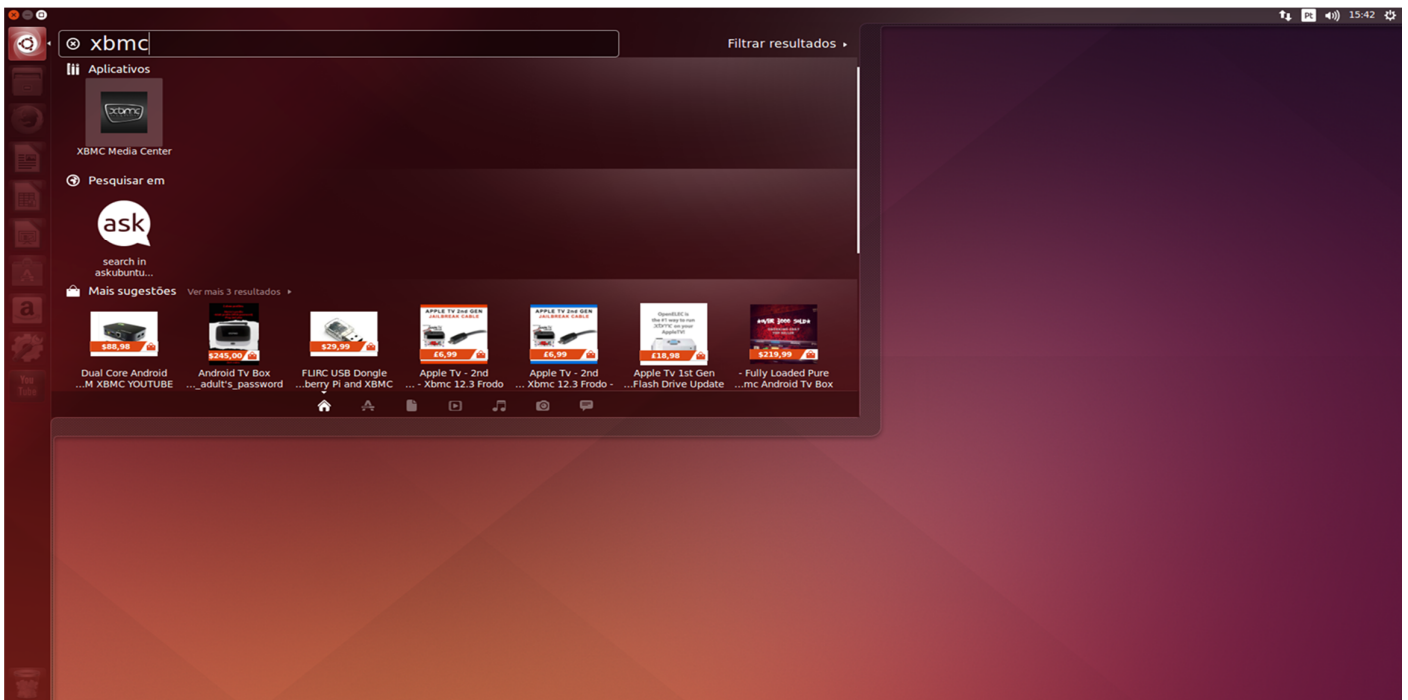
Pt 15:42

xbmc

Filtrar resultados ▸

Aplicativos

xbmc

XBMC Media Center

Pesquisar em

ask

search in askubuntu...

Mais sugestões Ver mais 3 resultados ▸

$88,98
Dual Core Android ...M XBMC YOUTUBE

$245,00
Android Tv Box ..._adult's_password

$29,99
FLIRC USB Dongle ...berry Pi and XBMC

APPLE TV 2nd GEN JAILBREAK CABLE
£6,99
Apple Tv - 2nd ... - Xbmc 12.3 Frodo

APPLE TV 2nd GEN JAILBREAK CABLE
£6,99
Apple Tv - 2nd ... Xbmc 12.3 Frodo -

£18,98
Apple Tv 1st Gen ...Flash Drive Update

$219,99
- Fully Loaded Pure ...mc Android Tv Box

You Tube